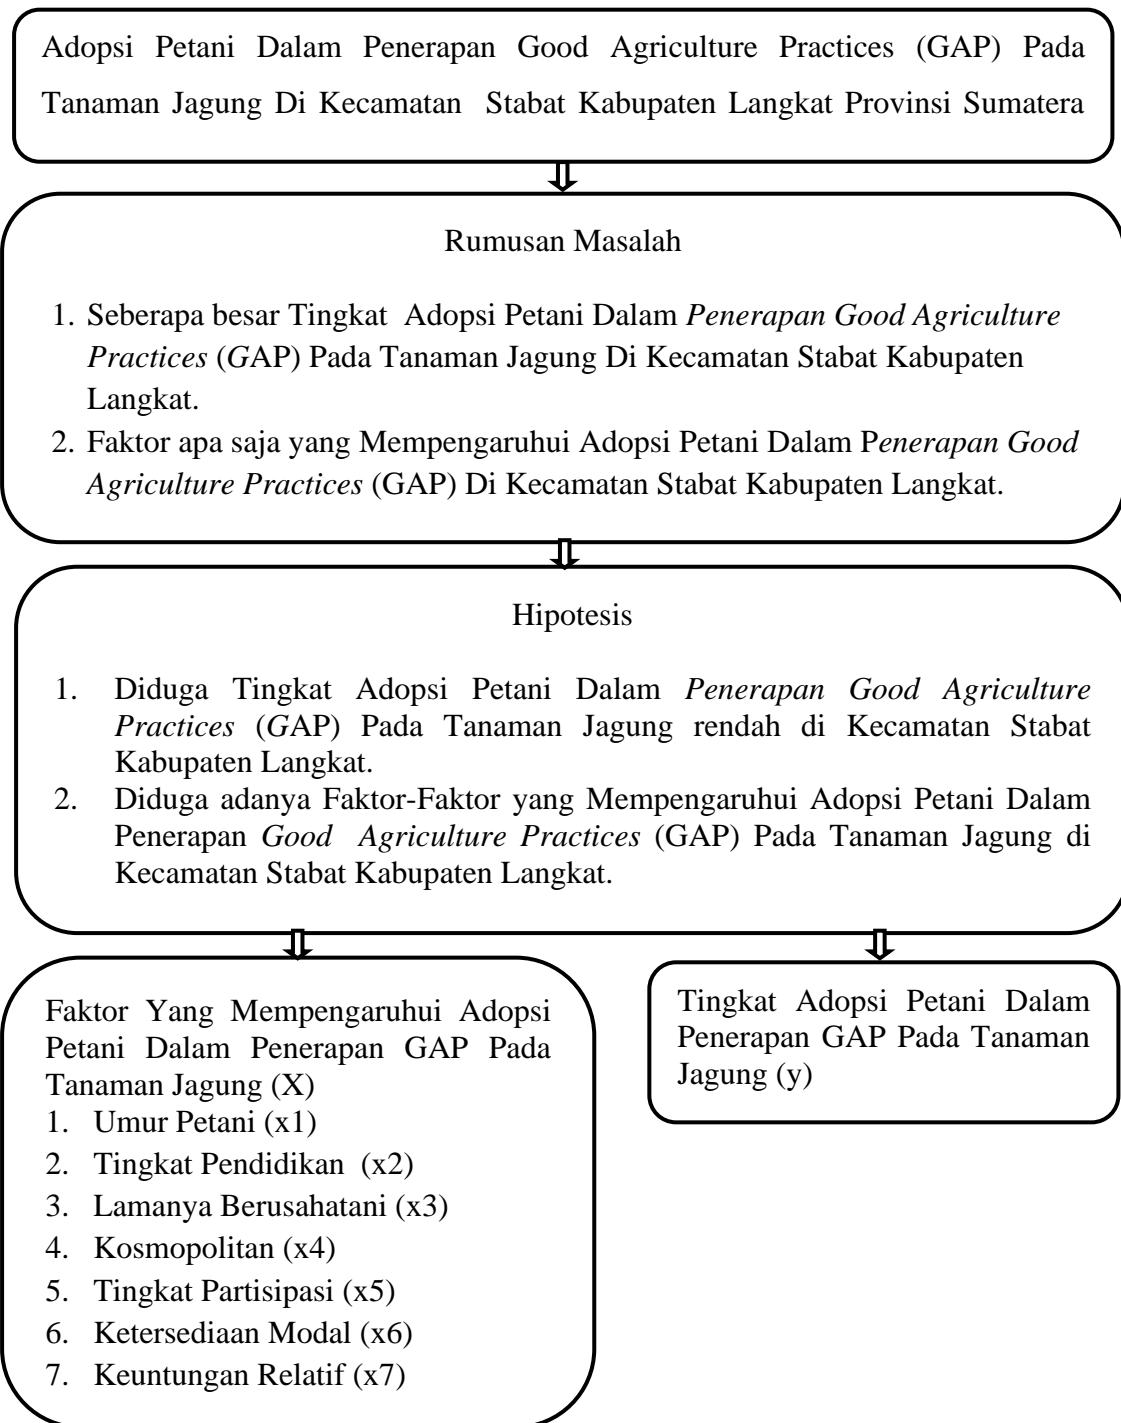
Adopsi Petani Dalam Penerapan Good Agriculture Practices (GAP) Pada Tanaman Jagung Di Kecamatan Stabat Kabupaten Langkat Provinsi Sumatera

Rumusan Masalah

1. Seberapa besar Tingkat Adopsi Petani Dalam *Penerapan Good Agriculture Practices* (GAP) Pada Tanaman Jagung Di Kecamatan Stabat Kabupaten Langkat.
2. Faktor apa saja yang Mempengaruhui Adopsi Petani Dalam P*enerapan Good Agriculture Practices* (GAP) Di Kecamatan Stabat Kabupaten Langkat.

Hipotesis

1. Diduga Tingkat Adopsi Petani Dalam *Penerapan Good Agriculture Practices* (GAP) Pada Tanaman Jagung rendah di Kecamatan Stabat Kabupaten Langkat.
2. Diduga adanya Faktor-Faktor yang Mempengaruhui Adopsi Petani Dalam Penerapan *Good Agriculture Practices* (GAP) Pada Tanaman Jagung di Kecamatan Stabat Kabupaten Langkat.

Faktor Yang Mempengaruhui Adopsi Petani Dalam Penerapan GAP Pada Tanaman Jagung (X)
1. Umur Petani (x1)
2. Tingkat Pendidikan (x2)
3. Lamanya Berusahatani (x3)
4. Kosmopolitan (x4)
5. Tingkat Partisipasi (x5)
6. Ketersediaan Modal (x6)
7. Keuntungan Relatif (x7)

Tingkat Adopsi Petani Dalam Penerapan GAP Pada Tanaman Jagung (y)